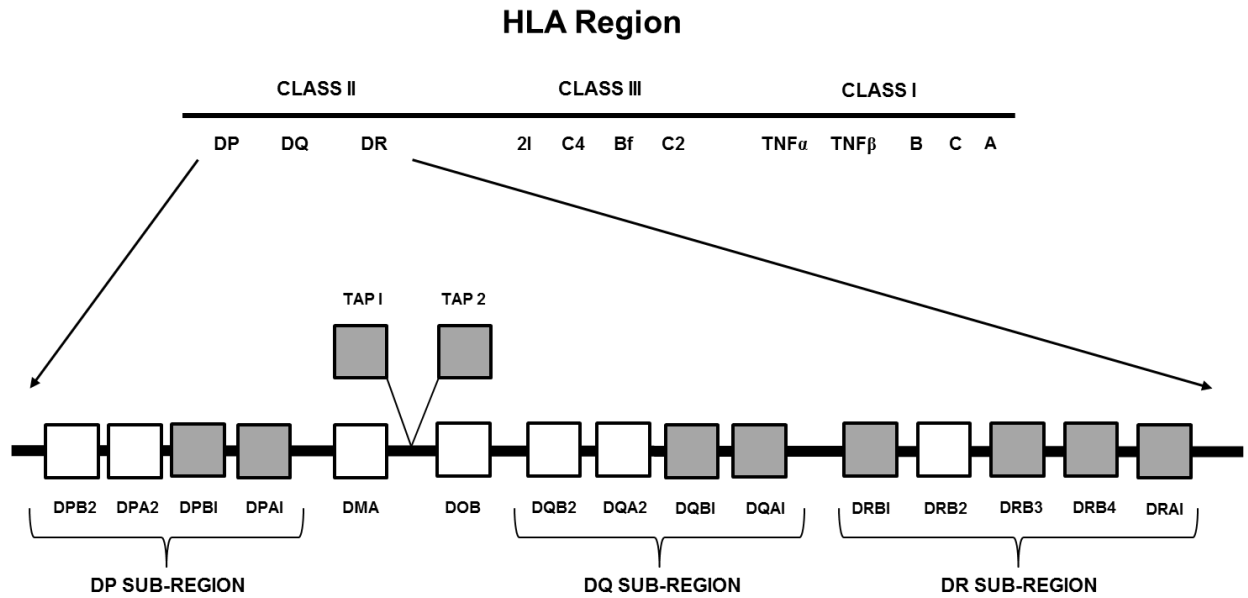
HLA Region

CLASS II

CLASS III

CLASS I

DP DQ DR

2I C4 Bf C2

TNFα TNFβ B C A

TAP I

TAP 2

DPB2 DPA2 DPBI DPAI

DMA

DOB

DQB2 DQA2 DQBI DQAI

DRBI DRB2 DRB3 DRB4 DRAI

DP SUB-REGION

DQ SUB-REGION

DR SUB-REGION